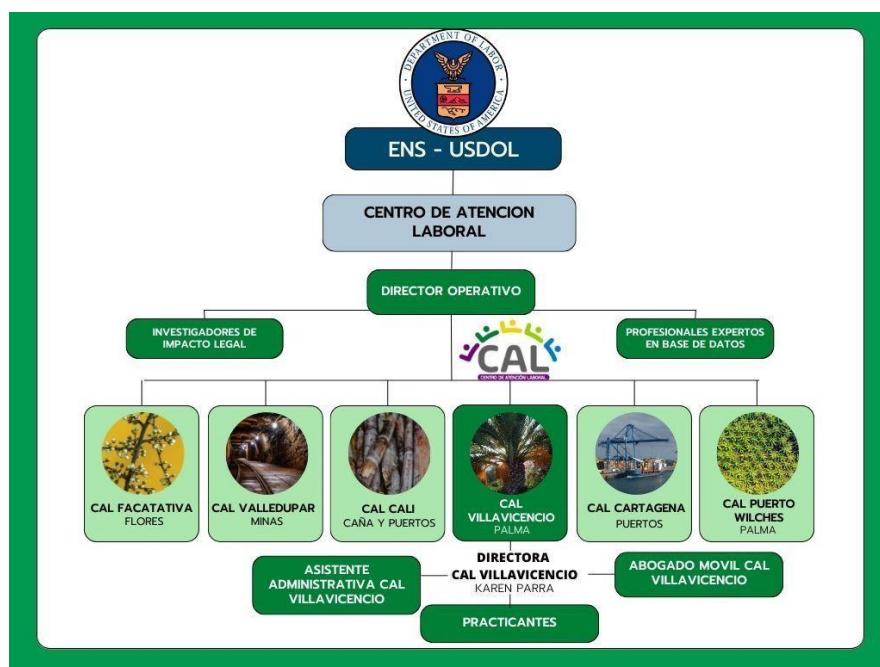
DEPARTMENT OF LABOR
UNITED STATES OF AMERICA

ENS - USDOL

CENTRO DE ATENCION LABORAL

DIRECTOR OPERATIVO

INVESTIGADORES DE IMPACTO LEGAL

PROFESIONALES EXPERTOS EN BASE DE DATOS

CAL
CENTRO DE ATENCIÓN LABORAL

CAL FACATATIVA
FLORES

CAL VALLEDUPAR
MINAS

CAL CALI
CAÑA Y PUERTOS

CAL VILLAVICENCIO
PALMA

CAL CARTAGENA
PUERTOS

CAL PUERTO WILCHES
PALMA

ASISTENTE ADMINISTRATIVA CAL VILLAVICENCIO

DIRECTORA CAL VILLAVICENCIO
KAREN PARRA

ABOGADO MOVIL CAL VILLAVICENCIO

PRACTICANTES